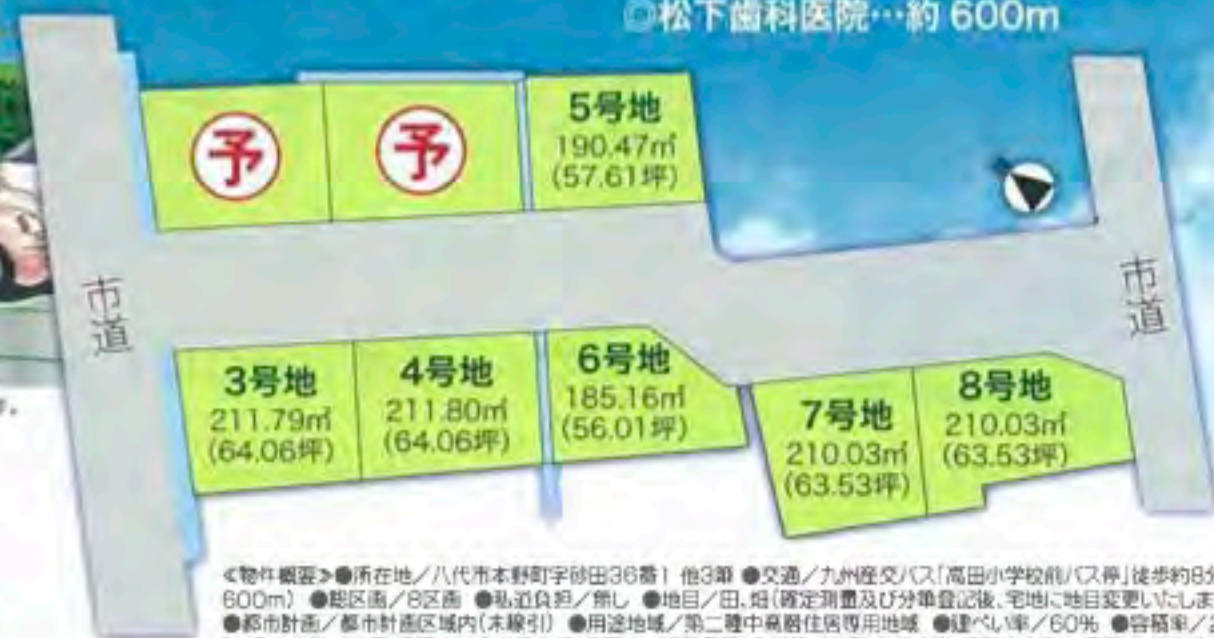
◎松下歯科医院…約 600m

予

予

5号地
190.47㎡
(57.61坪)

市道

市道

3号地
211.79㎡
(64.06坪)

4号地
211.80㎡
(64.06坪)

6号地
185.16㎡
(56.01坪)

7号地
210.03㎡
(63.53坪)

8号地
210.03㎡
(63.53坪)

《物件概要》●所在地／八代市本野町字砂田36番1 他3筆 ●交通／九州産交バス「高田小学校前バス停」徒歩約8分(600m) ●総区画／8区画 ●私道負担／無し ●地目／田、畑(確定測量及び分筆登記後、宅地に地目変更いたしま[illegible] ●都市計画／都市計画区域内(未線引) ●用途地域／第二種中高層住居専用地域 ●建ぺい率／60% ●容積率／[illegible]